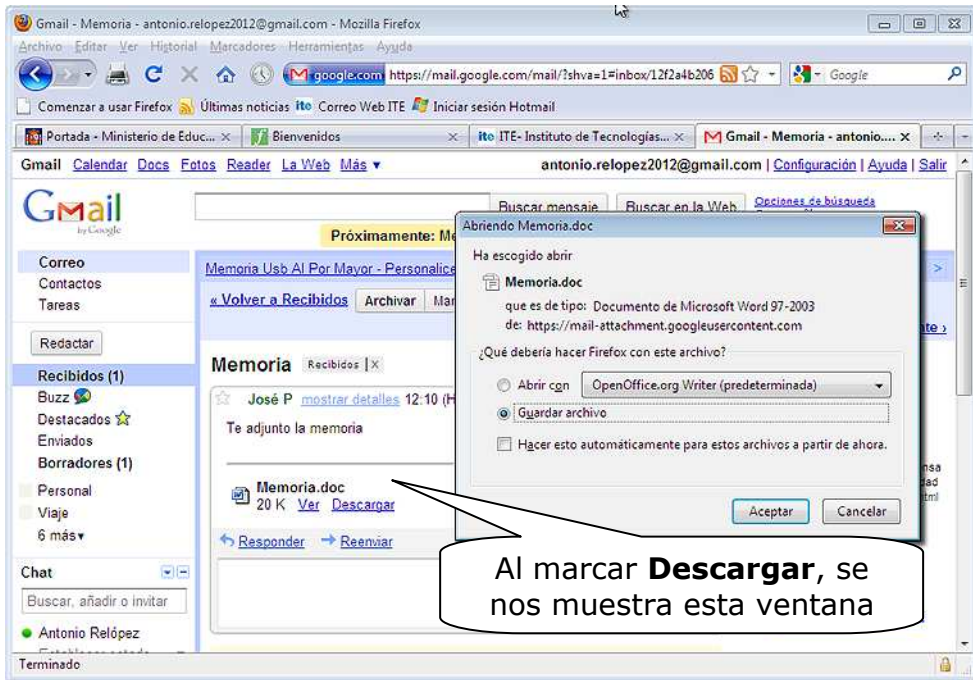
Gmail - Memoria - antonio.relopez2012@gmail.com - Mozilla Firefox

Archivo Editar Ver Historial Marcadores Herramientas Ayuda

google.com https://mail.google.com/mail/?shva=1#inbox/12f2a4b206 Google

Comenzar a usar Firefox Últimas noticias ite Correo Web ITE Iniciar sesión Hotmail

Portada - Ministerio de Educ... × Bienvenidos × ite ITE- Instituto de Tecnologías... × Gmail - Memoria - antonio.... ×

Gmail Calendar Docs Fotos Reader La Web Más ▾ antonio.relopez2012@gmail.com | Configuración | Ayuda | Salir

Gmail by Google

Buscar mensaje Buscar en la Web Opciones de búsqueda

Próximamente: Me

Correo
Contactos
Tareas

Redactar

Recibidos (1)
Buzz
Destacados
Enviados
Borradores (1)
Personal
Viaje
6 más▾

Chat
Buscar, añadir o invitar
Antonio Relópez

Memoria Usb Al Por Mayor - Personalice

« Volver a Recibidos Archivar Mar

Memoria Recibidos | X

José P mostrar detalles 12:10 (H

Te adjunto la memoria

Memoria.doc
20 K Ver Descargar

Responder Reenviar

Abriendo Memoria.doc

Ha escogido abrir

Memoria.doc

que es de tipo: Documento de Microsoft Word 97-2003
de: https://mail-attachment.googleusercontent.com

¿Qué debería hacer Firefox con este archivo?

Abrir con OpenOffice.org Writer (predeterminada)

Guardar archivo

Hacer esto automáticamente para estos archivos a partir de ahora.

Aceptar Cancelar

Al marcar **Descargar**, se nos muestra esta ventana

Terminado